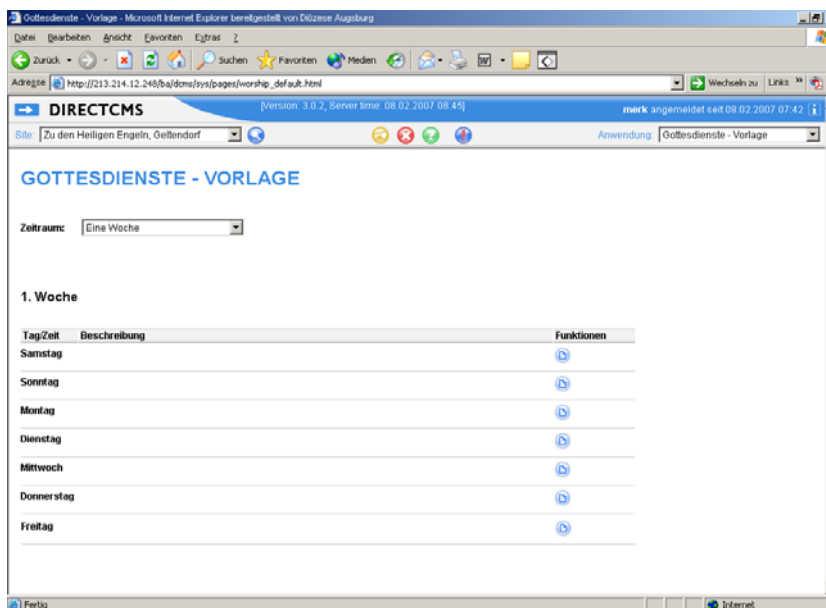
Gottesdienste - Vorlage - Microsoft Internet Explorer bereitgestellt von Diözese Augsburg

Datei Bearbeiten Ansicht Favoriten Extras ?

Zurück Suchen Favoriten Medien

Adresse http://213.214.12.248/ba/dcms/sys/pages/worship_default.html

Wechseln zu Links

DIRECTCMS [Version: 3.0.2, Server time: 08.02.2007 08:45] merk angemeldet seit 08.02.2007 07:42

Site: Zu den Heiligen Engeln, Geltendorf

Anwendung: Gottesdienste - Vorlage

GOTTESDIENSTE - VORLAGE

Zeitraum: Eine Woche

1. Woche

| Tag/Zeit | Beschreibung | Funktionen |
|---|---|---|
| Samstag | | |
| Sonntag | | |
| Montag | | |
| Dienstag | | |
| Mittwoch | | |
| Donnerstag | | |
| Freitag | | |

Fertig

Internet